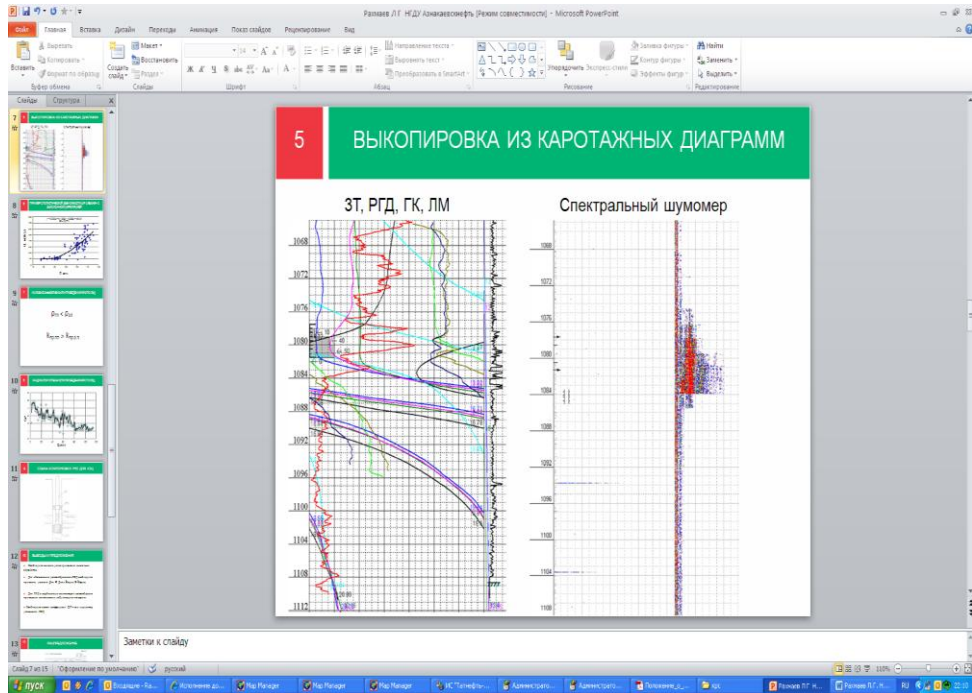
Разнаев Л.Г. НГДУ Азнакаевскнефть [Режим совместимости] - Microsoft PowerPoint

Файл Главная Вставка Дизайн Переходы Анимация Показ слайдов Рецензирование Вид

Вырезать Копировать Формат по образцу Вставить Буфер обмена
Макет Восстановить Создать слайд Раздел Слайды
Шрифт
Направление текста Выровнять текст Преобразовать в SmartArt Абзац
Упорядочить Экспресс-стили Заливка фигуры Контур фигуры Эффекты фигуры Рисование
Найти Заменить Выделить Редактирование

Слайды Структура

5 ВЫКОПИРОВКА ИЗ КАРОТАЖНЫХ ДИАГРАММ

ЗТ, РГД, ГК, ЛМ

Спектральный шумомер

1068
1072
1076
1080
1084
1088
1092
1096
1100
1104
1108
1112

Заметки к слайду

Слайд 7 из 15 "Оформление по умолчанию" русский

пуск

Map Manager
Map Manager
Map Manager

RU 110%